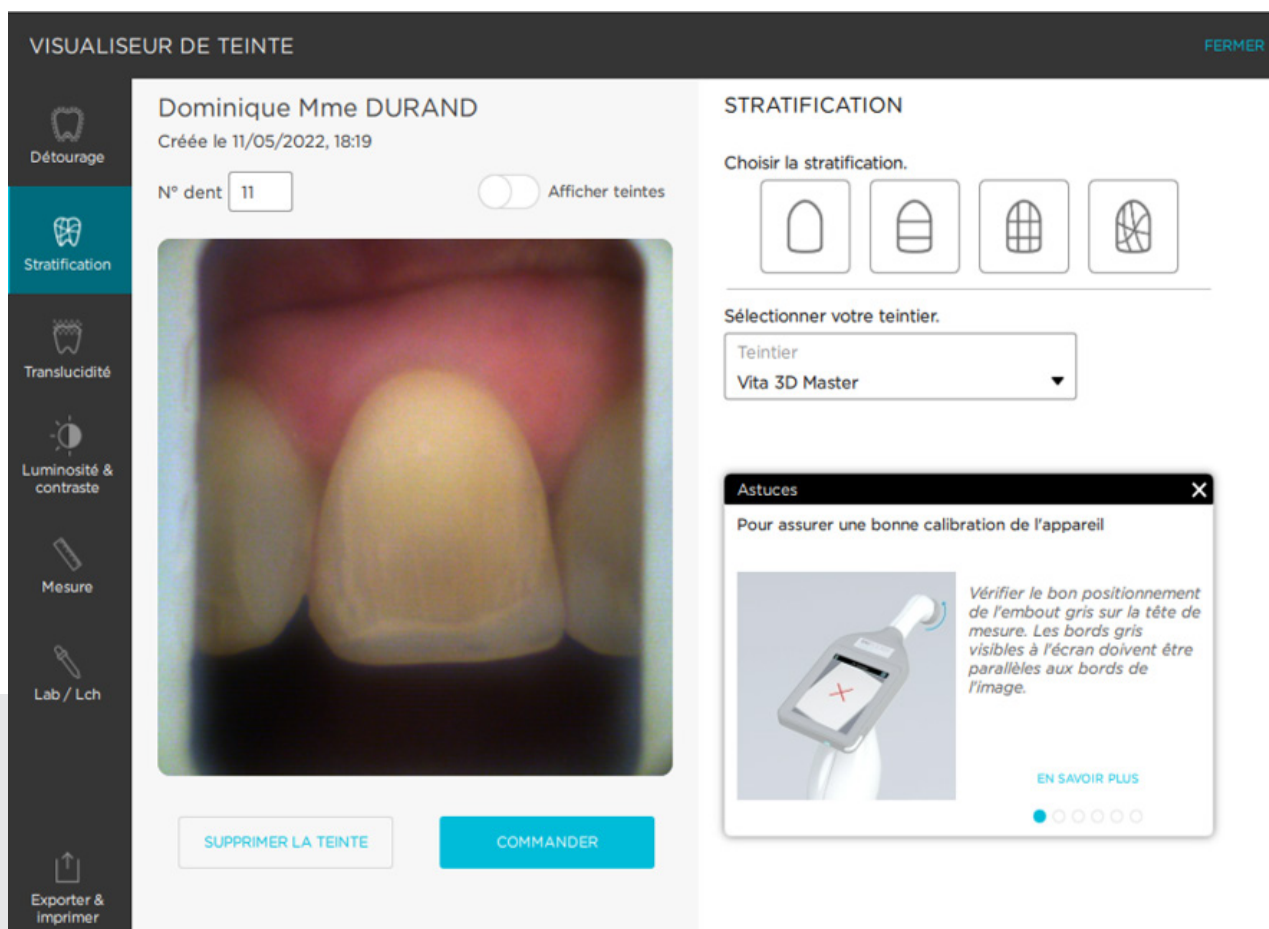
VISUALISEUR DE TEINTE

FERMER

Détourage

Stratification

Translucidité

Luminosité & contraste

Mesure

Lab / Lch

Exporter & imprimer

Dominique Mme DURAND

Créée le 11/05/2022, 18:19

N° dent 11

Afficher teintes

SUPPRIMER LA TEINTE

COMMANDER

STRATIFICATION

Choisir la stratification.

Sélectionner votre teintier.

Teintier
Vita 3D Master

Astuces

Pour assurer une bonne calibration de l'appareil

Vérifier le bon positionnement de l'embout gris sur la tête de mesure. Les bords gris visibles à l'écran doivent être parallèles aux bords de l'image.

EN SAVOIR PLUS